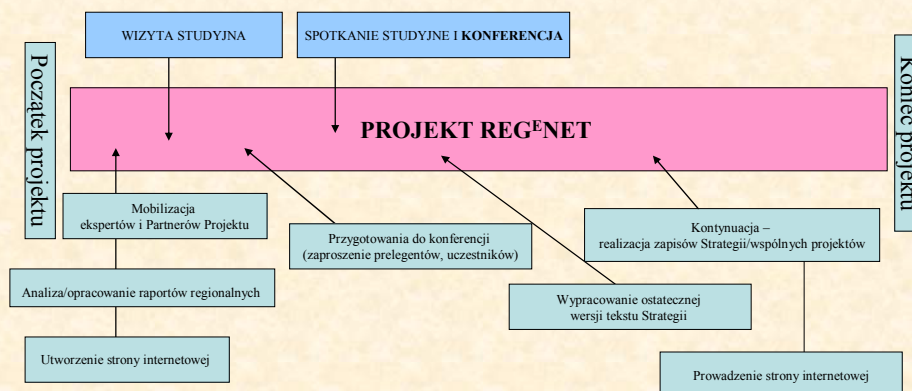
Początek projektu

WIZYTA STUDYJNA

SPOTKANIE STUDYJNE I **KONFERENCJA**

Koniec projektu

**PROJEKT REG$^{E}$NET**

Mobilizacja ekspertów i Partnerów Projektu

Przygotowania do konferencji (zaproszenie prelegentów, uczestników)

Kontynuacja – realizacja zapisów Strategii/wspólnych projektów

Analiza/opracowanie raportów regionalnych

Wypracowanie ostatecznej wersji tekstu Strategii

Utworzenie strony internetowej

Prowadzenie strony internetowej